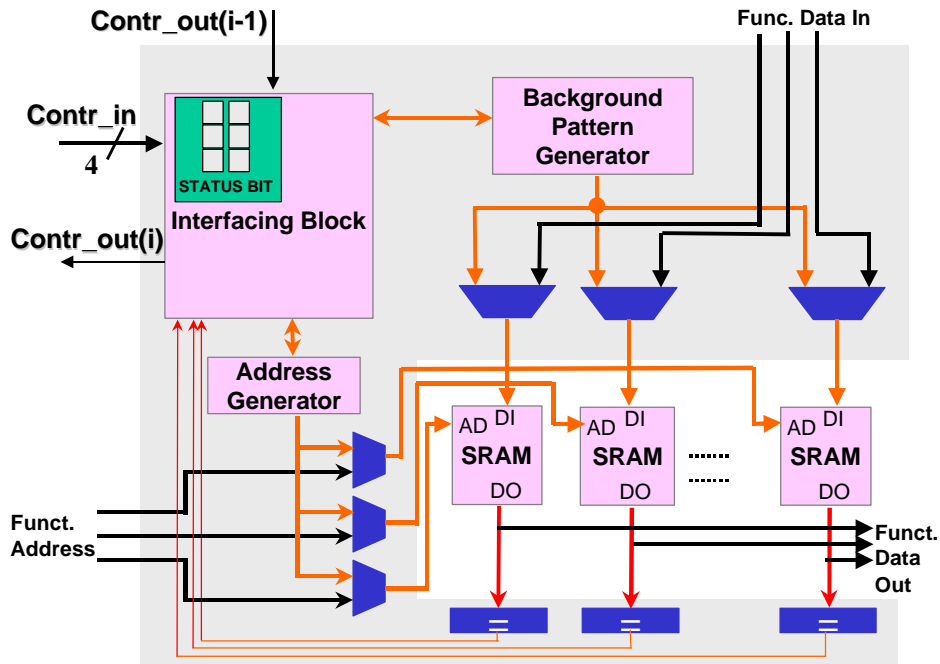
Contr_out(i-1)

Func. Data In

Contr_in

4

STATUS BIT

Interfacing Block

Contr_out(i)

Background Pattern Generator

Address Generator

AD DI
SRAM
DO

AD DI
SRAM
DO

.......
.......

AD DI
SRAM
DO

Funct. Address

Funct. Data Out

=

=

=